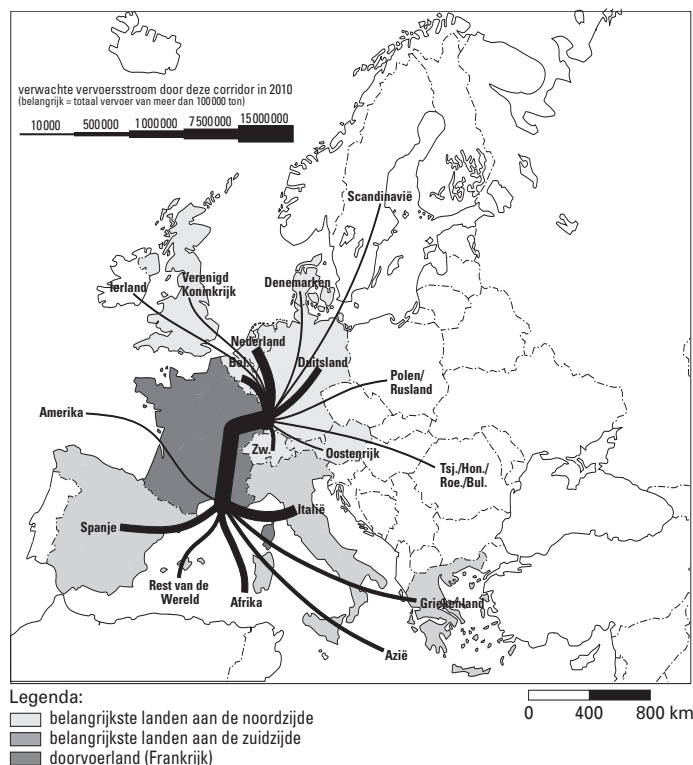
verwachte vervoersstroom door deze corridor in 2010
(belangrijk = totaal vervoer van meer dan 100000 ton)

10000 500000 1000000 7500000 15000000

Scandinavië
Ierland
Verenigd Koninkrijk
Denemarken
Nederland
Bel.
Duitsland
Polen/ Rusland
Amerika
Zw.
Oostenrijk
Tsj./Hon./ Roe./Bul.
Spanje
Italië
Rest van de Wereld
Afrika
Griekenland
Azië

Legenda:
belangrijkste landen aan de noordzijde
belangrijkste landen aan de zuidzijde
doorvoerland (Frankrijk)

0 400 800 km